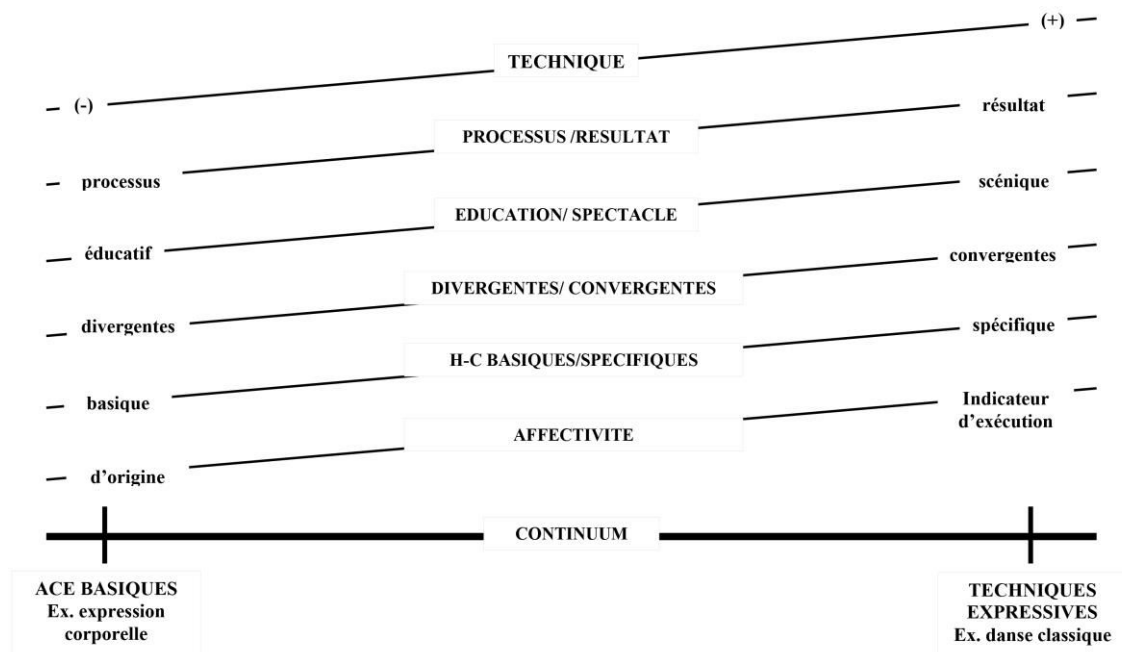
(+)

TECHNIQUE

(-)

résultat

PROCESSUS /RESULTAT

processus

scénique

EDUCATION/ SPECTACLE

éducatif

convergentes

DIVERGENTES/ CONVERGENTES

divergentes

spécifique

H-C BASIQUES/SPECIFIQUES

basique

Indicateur d'exécution

AFFECTIVITE

d'origine

CONTINUUM

ACE BASIQUES
Ex. expression corporelle

TECHNIQUES EXPRESSIVES
Ex. danse classique